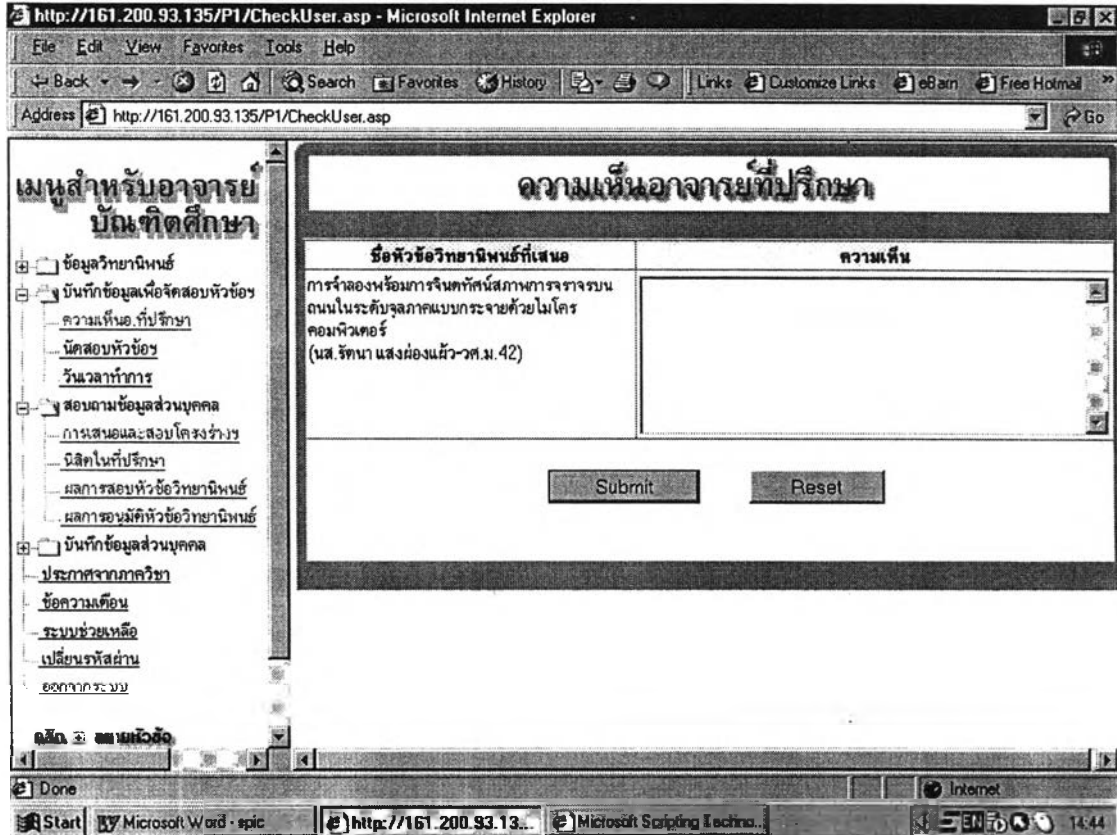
http://161.200.93.135/P1/CheckUser.asp - Microsoft Internet Explorer

File Edit View Favorites Tools Help

Back Search Favorites History Links Customize Links eBarn Free Hotmail

Address http://161.200.93.135/P1/CheckUser.asp Go

เมนูสำหรับอาจารย์บัณฑิตศึกษา

ข้อมูลวิทยานิพนธ์

บันทึกข้อมูลเพื่อจัดสอบหัวข้อฯ

ความเห็นอ.ที่ปรึกษา

นัดสอบหัวข้อฯ

วันเวลาทำการ

สอบถามข้อมูลส่วนบุคคล

การเสนอและสอบโครงร่างฯ

นิสิตในที่ปรึกษา

ผลการสอบหัวข้อวิทยานิพนธ์

ผลการอนุมัติหัวข้อวิทยานิพนธ์

บันทึกข้อมูลส่วนบุคคล

ประกาศจากภาควิชา

ข้อความเตือน

ระบบช่วยเหลือ

เปลี่ยนรหัสผ่าน

ออกจากระบบ

คลิก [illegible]

ความเห็นอาจารย์ที่ปรึกษา

| ชื่อหัวข้อวิทยานิพนธ์ที่เสนอ | ความเห็น |
|---|---|
| การจำลองพร้อมการจินตทัศน์สภาพการจราจรบนถนนในระดับจุลภาคแบบกระจายด้วยไมโครคอมพิวเตอร์ (นส.รัตนา แสงผ่องแผ้ว-วศ.ม.42) | |

Submit Reset

Done Internet

Start Microsoft Word - spic http://161.200.93.13... Microsoft Scripting Techno... 14:44